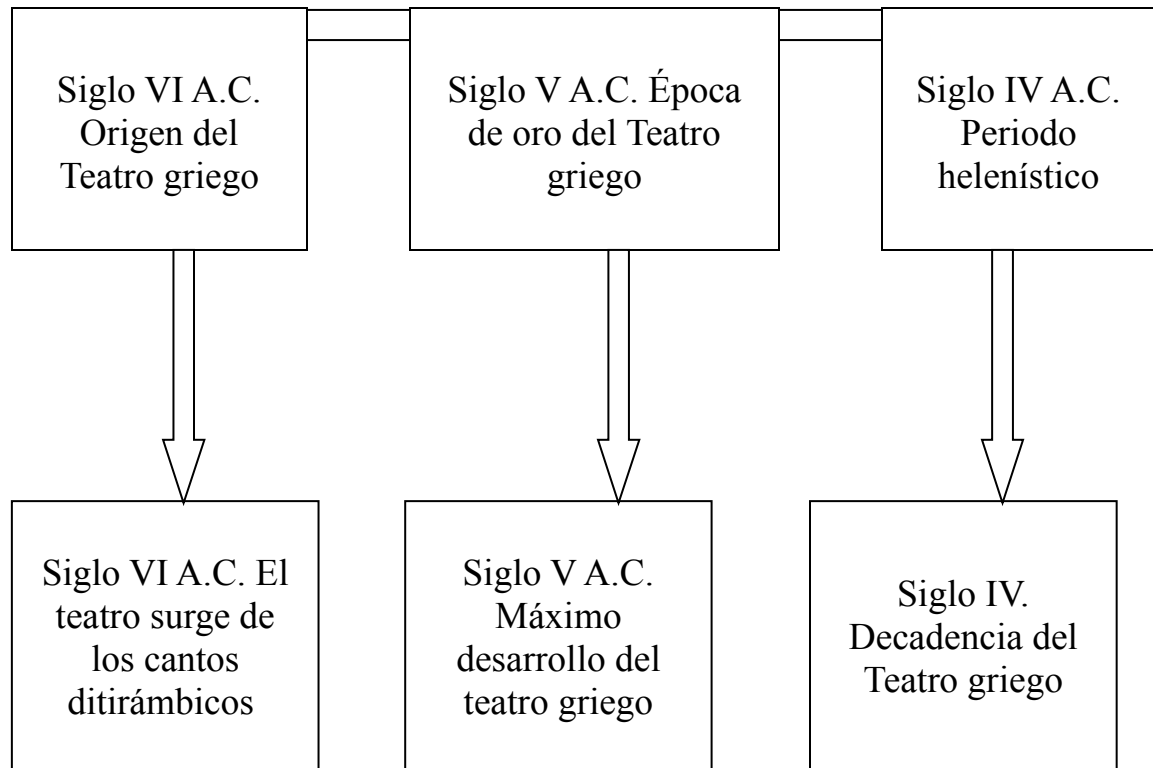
Siglo VI A.C. Origen del Teatro griego

Siglo V A.C. Época de oro del Teatro griego

Siglo IV A.C. Periodo helenístico

Siglo VI A.C. El teatro surge de los cantos ditirámbicos

Siglo V A.C. Máximo desarrollo del teatro griego

Siglo IV. Decadencia del Teatro griego